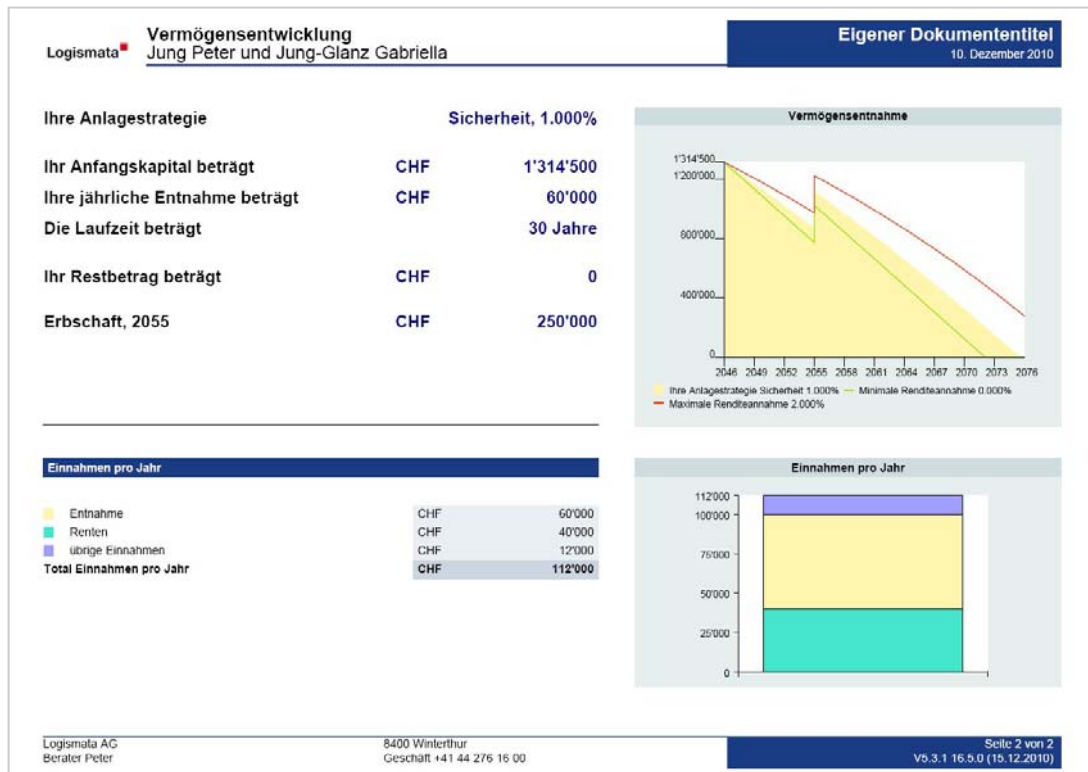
Logismata

Vermögensentwicklung
Jung Peter und Jung-Glanz Gabriella

Eigener Dokumententitel
10. Dezember 2010

| | | |
|---|---|---|
| Ihre Anlagestrategie | | Sicherheit, 1.000% |
| Ihr Anfangskapital beträgt | CHF | 1'314'500 |
| Ihre jährliche Entnahme beträgt | CHF | 60'000 |
| Die Laufzeit beträgt | | 30 Jahre |
| Ihr Restbetrag beträgt | CHF | 0 |
| Erbschaft, 2055 | CHF | 250'000 |

Vermögensentnahme

1'314'500
1'200'000
800'000
400'000
0
2046 2049 2052 2055 2058 2061 2064 2067 2070 2073 2076

Ihre Anlagestrategie Sicherheit 1.000%
Minimale Renditeannahme 0.000%
Maximale Renditeannahme 2.000%

Einnahmen pro Jahr

| | | |
|---|---|---|
| Entnahme | CHF | 60'000 |
| Renten | CHF | 40'000 |
| übrige Einnahmen | CHF | 12'000 |
| Total Einnahmen pro Jahr | CHF | 112'000 |

Einnahmen pro Jahr

112'000
100'000
75'000
50'000
25'000
0

Logismata AG
Berater Peter

8400 Winterthur
Geschäft +41 44 276 16 00

Seite 2 von 2
V5.3.1 16.5.0 (15.12.2010)